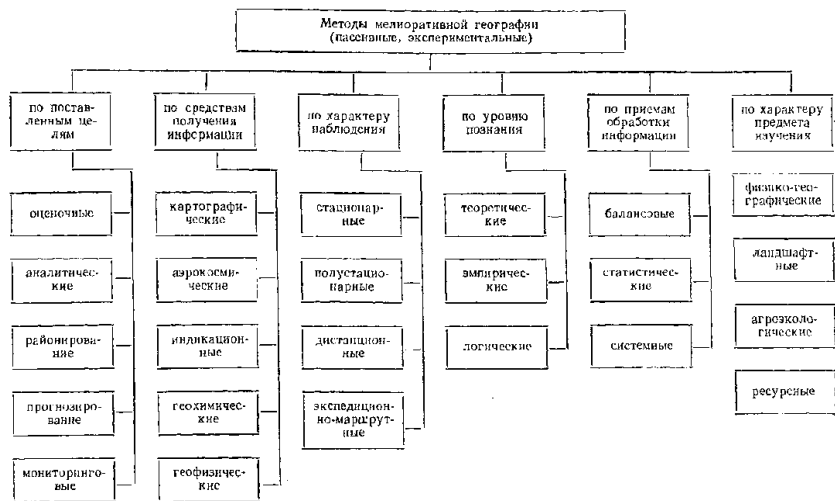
Методы мелиоративной географии (пассивные, экспериментальные)

по поставленным целям

оценочные

аналитические

районирование

прогнозирование

мониторинговые

по средствам получения информации

картографические

аэрокосмические

индикационные

геохимические

геофизические

по характеру наблюдения

стационарные

полустационарные

дистанционные

экспедиционно-маршрутные

по уровню познания

теоретические

эмпирические

логические

по приемам обработки информации

балансовые

статистические

системные

по характеру предмета изучения

физико-географические

ландшафтные

агроэкологические

ресурсные